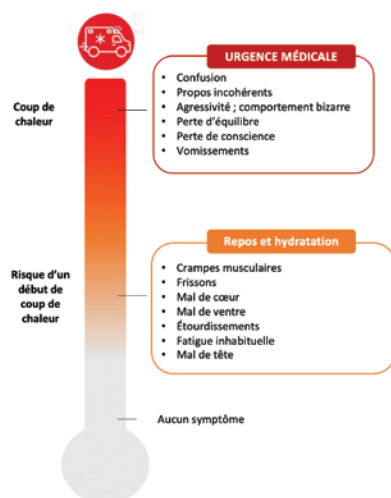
URGENCE MÉDICALE

Coup de chaleur

- Confusion
- Propos incohérents
- Agressivité ; comportement bizarre
- Perte d'équilibre
- Perte de conscience
- Vomissements

Repos et hydratation

Risque d'un début de coup de chaleur

- Crampes musculaires
- Frissons
- Mal de cœur
- Mal de ventre
- Étourdissements
- Fatigue inhabituelle
- Mal de tête

Aucun symptôme